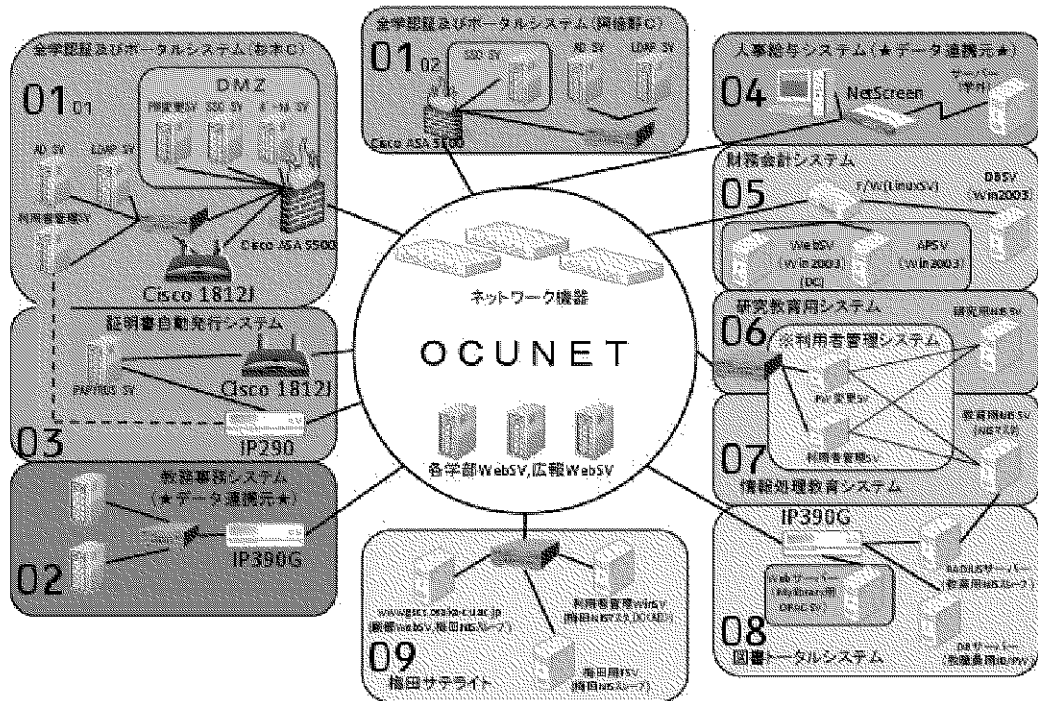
全学認証及びポータルシステム（杉本C）

01 01

DMZ

PW変更SV SSO SV メールSV

AD SV LDAP SV

利用者管理SV

Cisco ASA 5500

Cisco 1812J

全学認証及びポータルシステム（阿倍野C）

01 02

SSO SV AD SV LDAP SV

Cisco ASA 5500

人事給与システム（★データ連携元★）

04

NetScreen

サーバー（中央）

財務会計システム

05

F/W(LinuxSV)

DBSV (Win2003)

WebSV (Win2003) (DC)

APSV (Win2003)

ネットワーク機器

OCUNET

各学部WebSV,広報WebSV

証明書自動発行システム

PAPYRUS SV

Cisco 1812J

IP290

03

研究教育用システム

06

※利用者管理システム

研究用NIS SV

PW変更SV

教育用NIS SV (NISマスタ)

利用者管理SV

07

情報処理教育システム

教務事務システム（★データ連携元★）

IP390G

02

IP390G

RADIUSサーバー（教育用NISスレーブ）

Webサーバー (Mylibrary用 OPAC SV)

08

図書トータルシステム

DBサーバー（教職員用ID/PW）

www.gscs.osaka-cu.ac.jp (顧客WebSV,梅田NISスレーブ)

利用者管理WinSV (梅田NISマスタ,DC,AD)

梅田用FSV (梅田NISスレーブ)

09

梅田サテライト